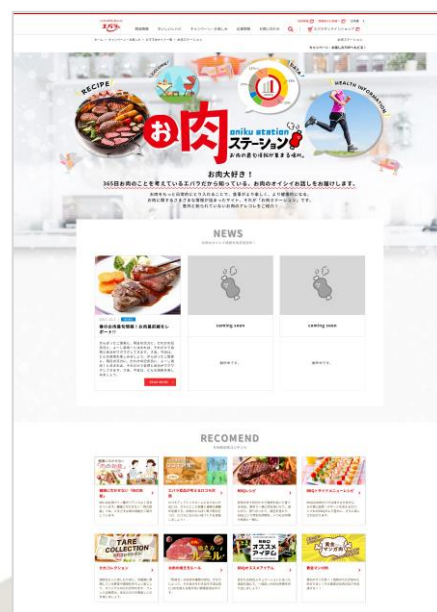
RECIPE

お肉ステーション

oniku station

お肉大好き！

365日お肉のことを考えているエバラだから知っている、お肉のオイシイお話しをお届けします。

NEWS

coming soon

coming soon

READ MORE

RECOMEND

TARE COLLECTION